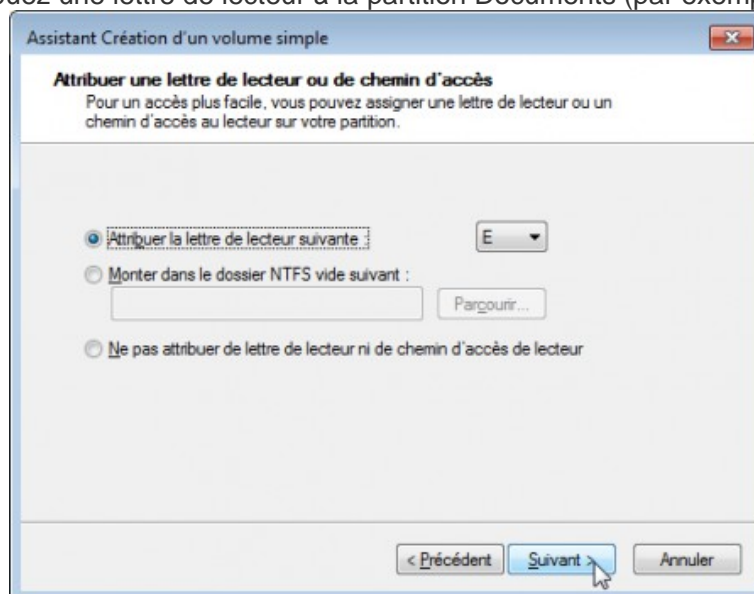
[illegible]uez une lettre de lecteur à la partition Documents (par exem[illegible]

Assistant Création d'un volume simple

Attribuer une lettre de lecteur ou de chemin d'accès
Pour un accès plus facile, vous pouvez assigner une lettre de lecteur ou un chemin d'accès au lecteur sur votre partition.

Attribuer la lettre de lecteur suivante :
E
Monter dans le dossier NTFS vide suivant :
Parcourir...
Ne pas attribuer de lettre de lecteur ni de chemin d'accès de lecteur

< Précédent
Suivant >
Annuler